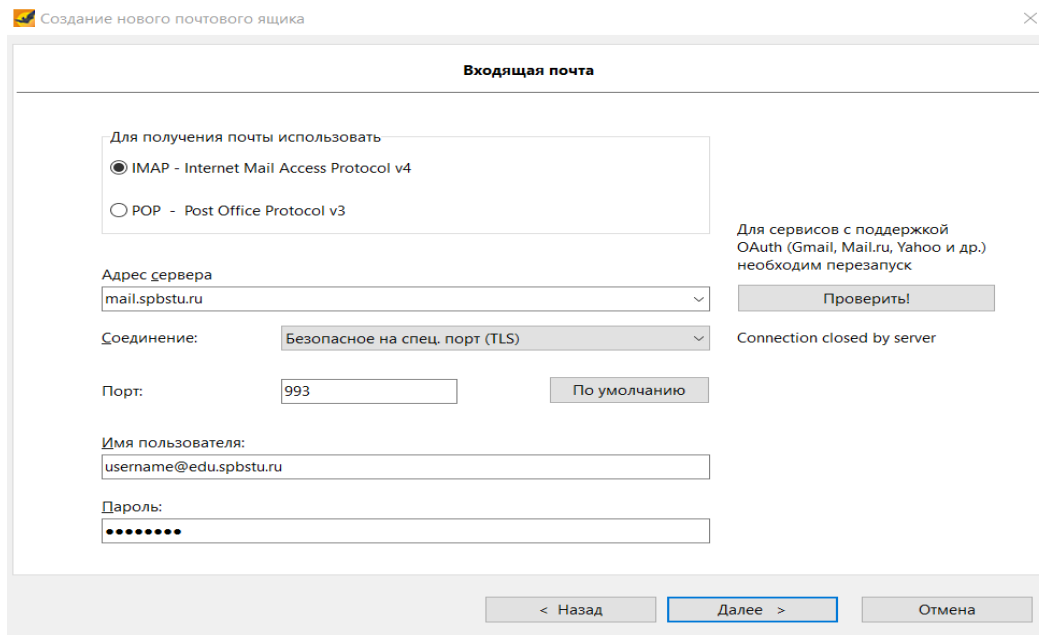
Создание нового почтового ящика

Входящая почта

Для получения почты использовать

IMAP - Internet Mail Access Protocol v4

POP - Post Office Protocol v3

Для сервисов с поддержкой OAuth (Gmail, Mail.ru, Yahoo и др.) необходим перезапуск

Адрес сервера

mail.spbstu.ru

Проверить!

Соединение:

Безопасное на спец. порт (TLS)

Connection closed by server

Порт:

993

По умолчанию

Имя пользователя:

username@edu.spbstu.ru

Пароль:

••••••••

< Назад

Далее >

Отмена